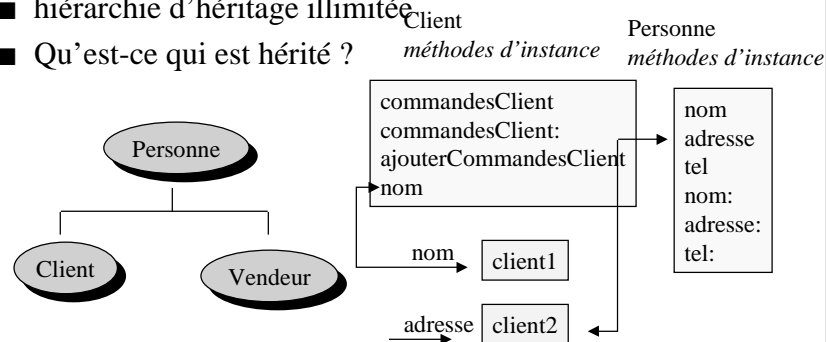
■ hiérarchie d'héritage illimitée
■ Qu'est-ce qui est hérité ?

Client
*méthodes d'instance*

Personne
*méthodes d'instance*

commandesClient
commandesClient:
ajouterCommandesClient
nom

nom
adresse
tel
nom:
adresse:
tel:

Personne

Client

Vendeur

nom
client1

adresse
client2